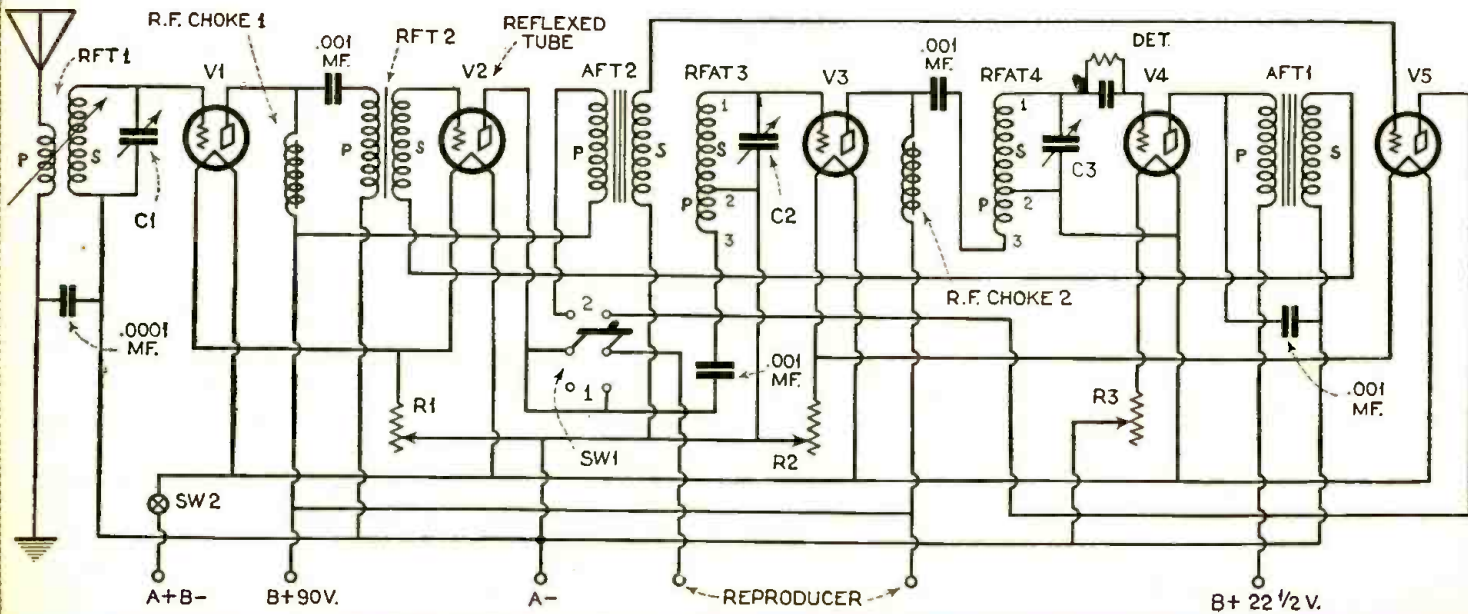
RFT 1
P
S
C1
R.F. CHOKE 1
V1
.001 MF.
RFT 2
P
S
V2
REFLEXED TUBE
AFT 2
P
S
RFAT 3
1
S
P 2
3
C2
V3
.001 MF.
RFAT 4
1
S
P 2
3
C3
DET.
V4
AFT 1
P
S
V5
.0001 MF.
R1
2
1
SW1
.001 MF.
R2
R.F. CHOKE 2
R3
.001 MF.
SW 2
A+B-
B+90V.
A-
REPRODUCER
B+ 22 1/2 V.